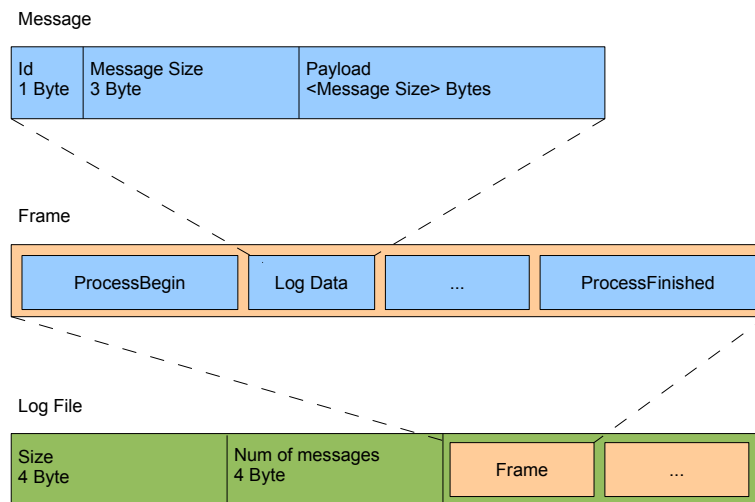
Message

| Id 1 Byte | Message Size 3 Byte | Payload <Message Size> Bytes |
|---|---|---|

Frame

| ProcessBegin | Log Data | ... | ProcessFinished |
|---|---|---|---|

Log File

| Size 4 Byte | Num of messages 4 Byte | Frame | ... |
|---|---|---|---|